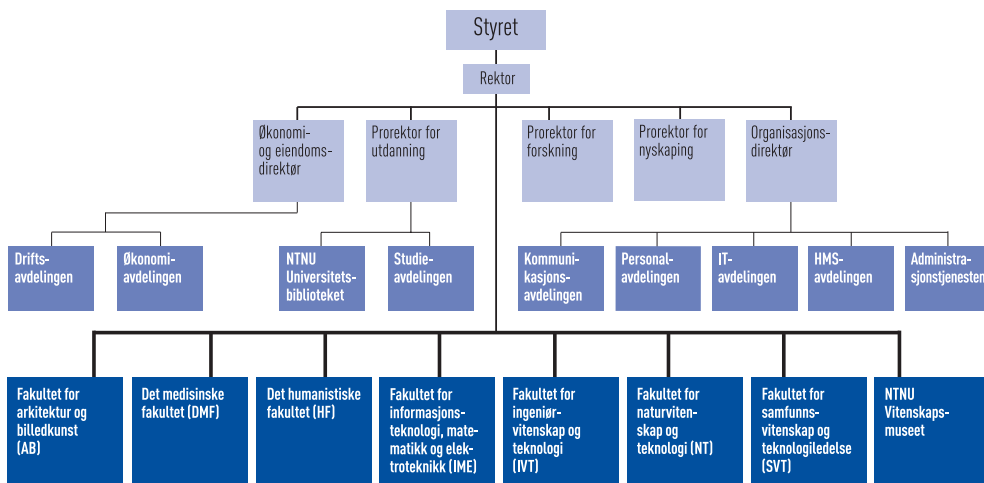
Styret

Rektor

Økonomi- og eiendomsdirektør

Prorektor for utdanning

Prorektor for forskning

Prorektor for nyskaping

Organisasjonsdirektør

Driftsavdelingen

Økonomiavdelingen

NTNU Universitetsbiblioteket

Studieavdelingen

Kommunikasjonsavdelingen

Personalavdelingen

ITavdelingen

HMSavdelingen

Administrasjonstjenesten

Fakultet for arkitektur og billedkunst (AB)

Det medisinske fakultet (DMF)

Det humanistiske fakultet (HF)

Fakultet for informasjonsteknologi, matematikk og elektroteknikk (IME)

Fakultet for ingeniørvitenskap og teknologi (IVT)

Fakultet for naturvitenskap og teknologi (NT)

Fakultet for samfunnsvitenskap og teknologiledelse (SVT)

NTNU Vitenskapsmuseet